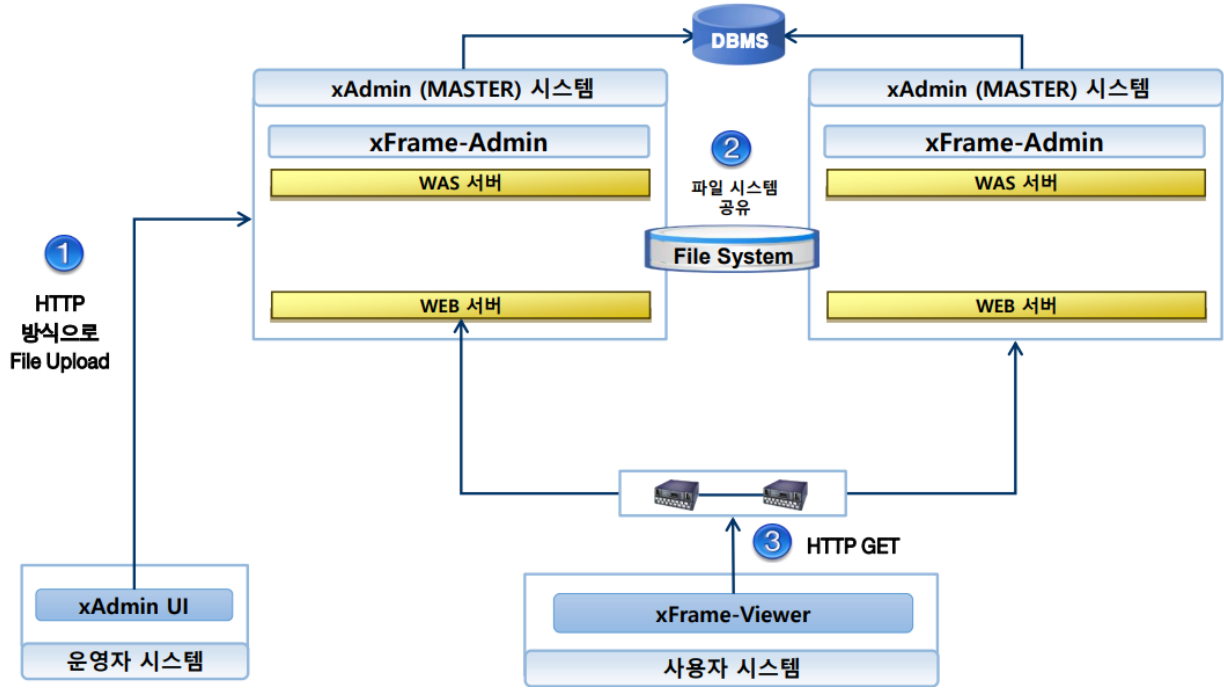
DBMS

xAdmin (MASTER) 시스템

xFrame-Admin

WAS 서버

WEB 서버

2
파일 시스템 공유

File System

xAdmin (MASTER) 시스템

xFrame-Admin

WAS 서버

WEB 서버

1
HTTP 방식으로 File Upload

3
HTTP GET

xAdmin UI

운영자 시스템

xFrame-Viewer

사용자 시스템